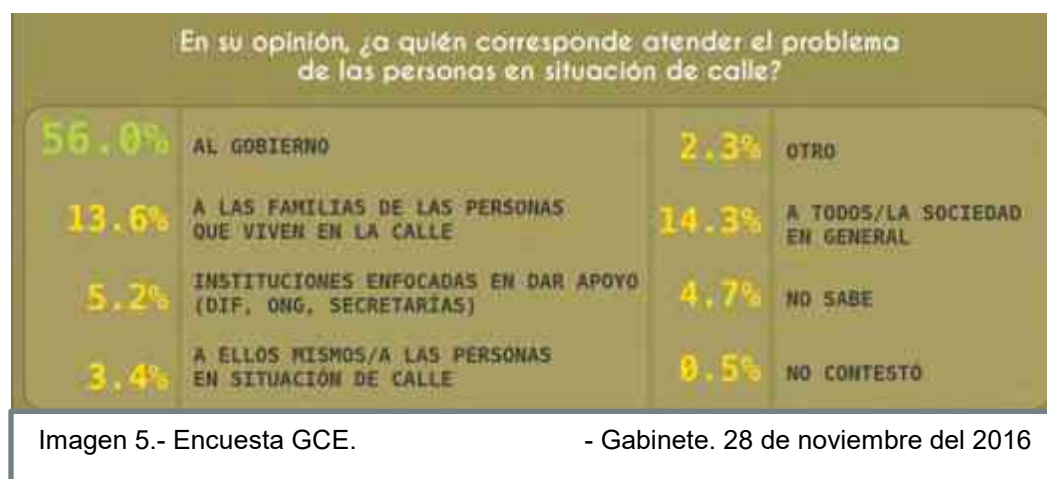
En su opinión, ¿a quién corresponde atender el problema de las personas en situación de calle?

| | | | |
|---|---|---|---|
| 56.0% | AL GOBIERNO | 2.3% | OTRO |
| 13.6% | A LAS FAMILIAS DE LAS PERSONAS QUE VIVEN EN LA CALLE | 14.3% | A TODOS/LA SOCIEDAD EN GENERAL |
| 5.2% | INSTITUCIONES ENFOCADAS EN DAR APOYO (DIF, ONG, SECRETARÍAS) | 4.7% | NO SABE |
| 3.4% | A ELLOS MISMOS/A LAS PERSONAS EN SITUACIÓN DE CALLE | 8.5% | NO CONTESTO |

Imagen 5.- Encuesta GCE. - Gabinete. 28 de noviembre del 2016